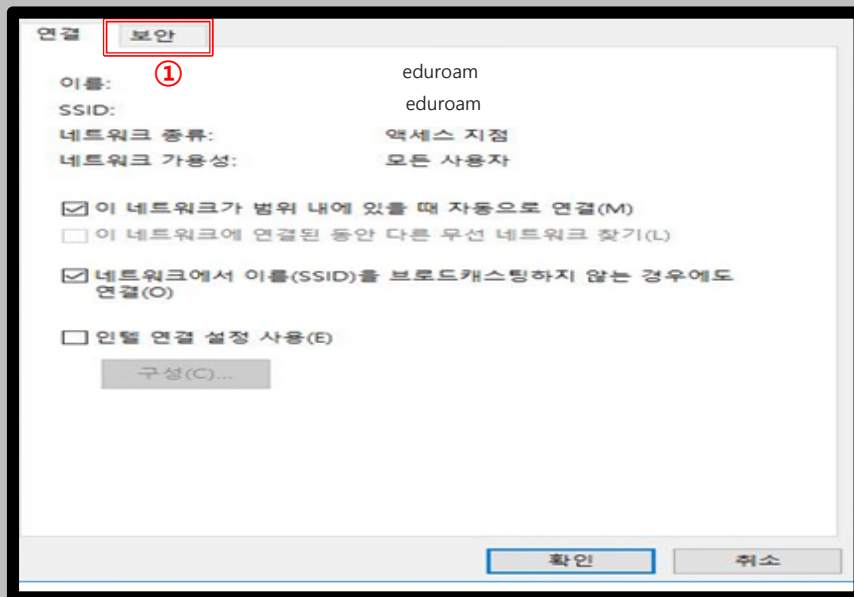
연결 보안

①

이름: eduroam

SSID: eduroam

네트워크 종류: 액세스 지점

네트워크 가용성: 모든 사용자

☑ 이 네트워크가 범위 내에 있을 때 자동으로 연결(M)

☐ 이 네트워크에 연결된 동안 다른 무선 네트워크 찾기(L)

☑ 네트워크에서 이름(SSID)을 브로드캐스팅하지 않는 경우에도 연결(O)

☐ 인텔 연결 설정 사용(E)

구성(C)...

확인 취소